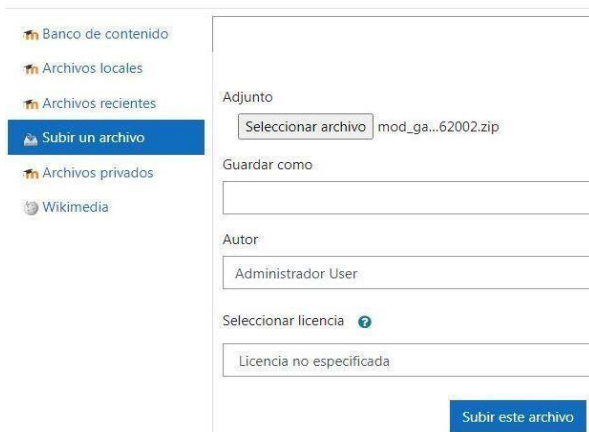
Banco de contenido
Archivos locales
Archivos recientes
Subir un archivo
Archivos privados
Wikimedia

Adjunto
Seleccionar archivo mod_ga...62002.zip

Guardar como

Autor
Administrador User

Seleccionar licencia

Licencia no especificada

Subir este archivo